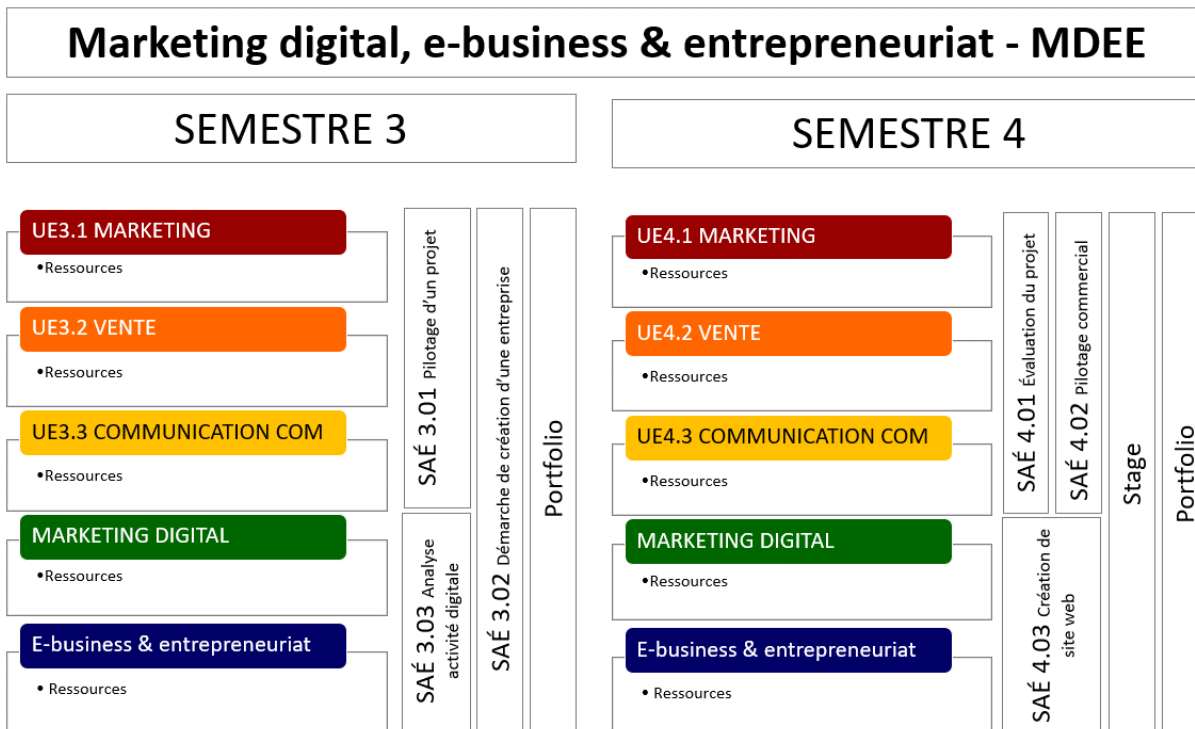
Marketing digital, e-business & entrepreneuriat - MDEE

SEMESTRE 3

UE3.1 MARKETING
•Ressources

UE3.2 VENTE
•Ressources

UE3.3 COMMUNICATION COM
•Ressources

MARKETING DIGITAL
•Ressources

E-business & entrepreneuriat
• Ressources

SAÉ 3.01 Pilotage d'un projet

SAÉ 3.03 Analyse activité digitale

SAÉ 3.02 Démarche de création d'une entreprise

Portfolio

SEMESTRE 4

UE4.1 MARKETING
•Ressources

UE4.2 VENTE
•Ressources

UE4.3 COMMUNICATION COM
•Ressources

MARKETING DIGITAL
•Ressources

E-business & entrepreneuriat
• Ressources

SAÉ 4.01 Évaluation du projet

SAÉ 4.02 Pilotage commercial

SAÉ 4.03 Création de site web

Stage

Portfolio